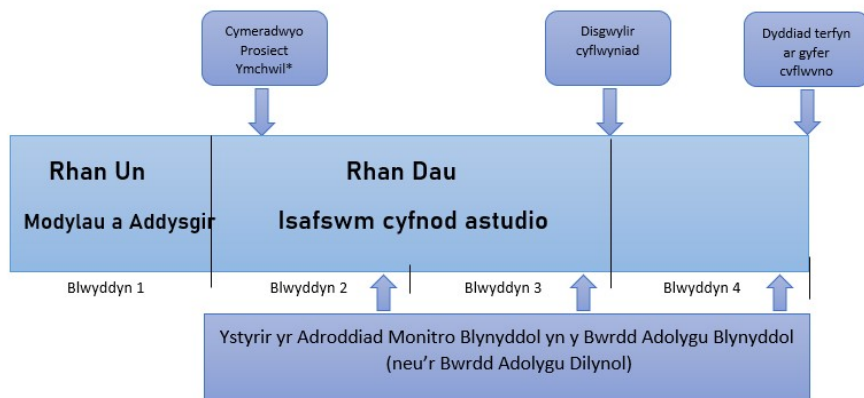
Cymeradwyo Prosiect Ymchwil*

Disgwylir cyflwyniad

Dyddiad terfyn ar gyfer cyflwyno

Rhan Un

Modylau a Addysgir

Rhan Dau

Isafswm cyfnod astudio

Blwyddyn 1

Blwyddyn 2

Blwyddyn 3

Blwyddyn 4

Ystyrir yr Adroddiad Monitro Blynyddol yn y Bwrdd Adolygu Blynyddol (neu'r Bwrdd Adolygu Dilynol)